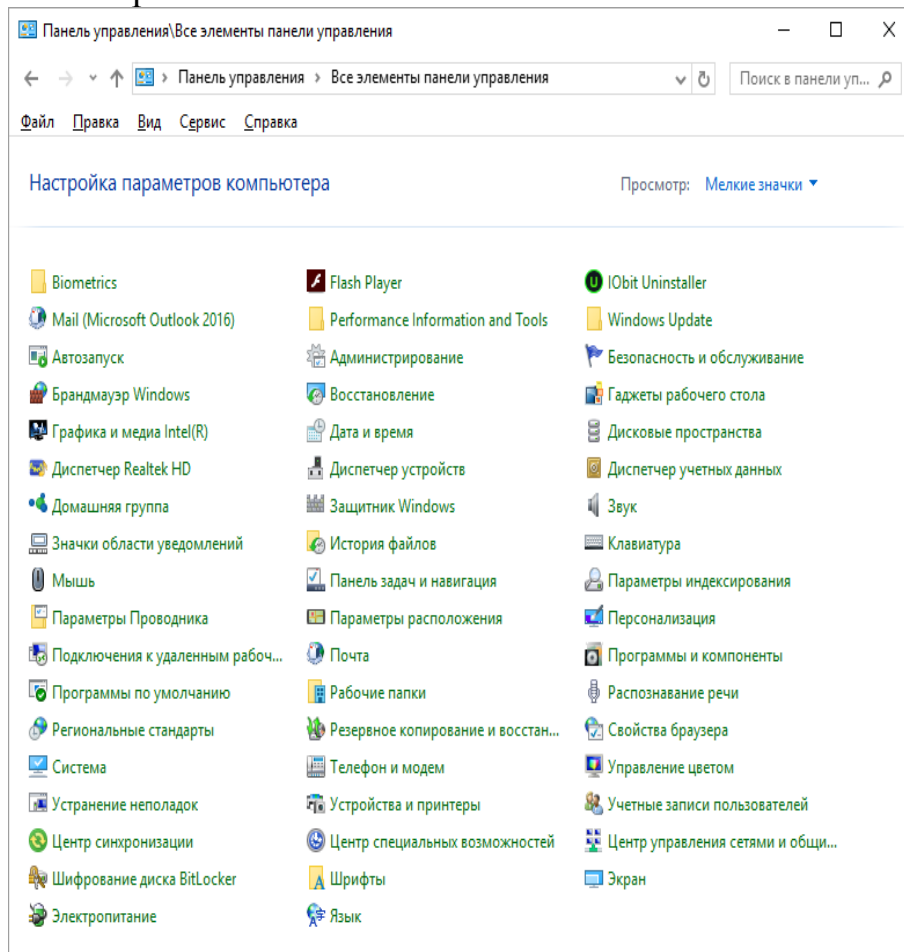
Панель управления\Все элементы панели управления

Панель управления › Все элементы панели управления

Поиск в панели уп...

Файл Правка Вид Сервис Справка

Настройка параметров компьютера

Просмотр: Мелкие значки ▾

Biometrics
Mail (Microsoft Outlook 2016)
Автозапуск
Брандмауэр Windows
Графика и медиа Intel(R)
Диспетчер Realtek HD
Домашняя группа
Значки области уведомлений
Мышь
Параметры Проводника
Подключения к удаленным рабоч...
Программы по умолчанию
Региональные стандарты
Система
Устранение неполадок
Центр синхронизации
Шифрование диска BitLocker
Электропитание

Flash Player
Performance Information and Tools
Администрирование
Восстановление
Дата и время
Диспетчер устройств
Защитник Windows
История файлов
Панель задач и навигация
Параметры расположения
Почта
Рабочие папки
Резервное копирование и восстан...
Телефон и модем
Устройства и принтеры
Центр специальных возможностей
Шрифты
Язык

IObit Uninstaller
Windows Update
Безопасность и обслуживание
Гаджеты рабочего стола
Дисковые пространства
Диспетчер учетных данных
Звук
Клавиатура
Параметры индексирования
Персонализация
Программы и компоненты
Распознавание речи
Свойства браузера
Управление цветом
Учетные записи пользователей
Центр управления сетями и общи...
Экран